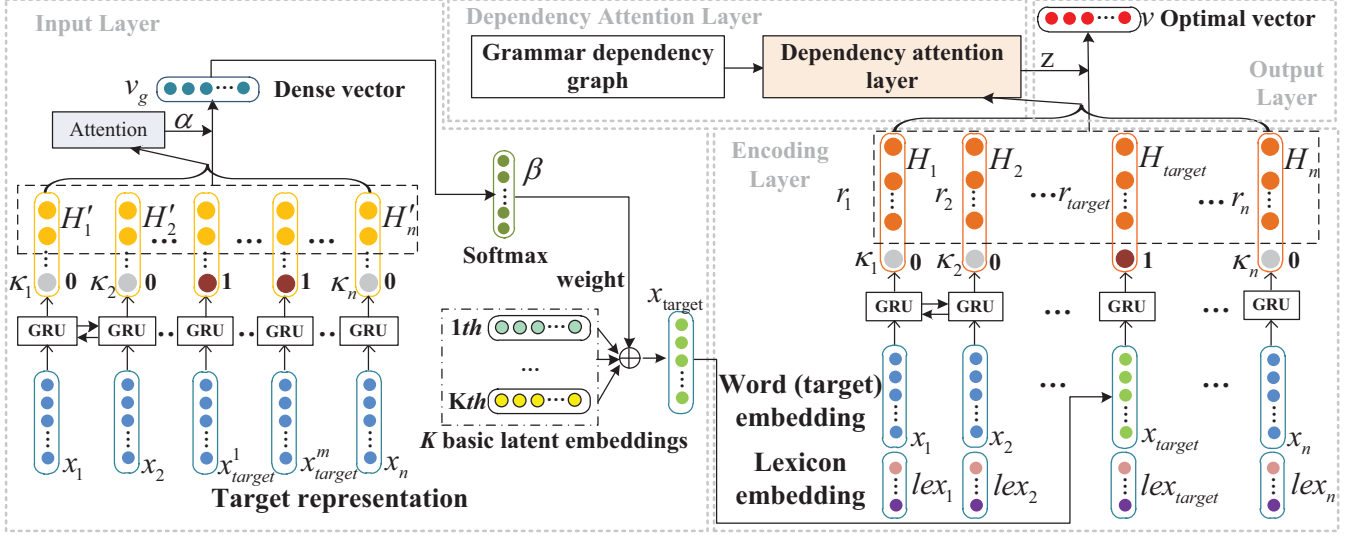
Input Layer

$v_g$ Dense vector

Attention $\alpha$

$H_1'$ $H_2'$ ... ... ... $H_n'$

$\kappa_1$ 0 $\kappa_2$ 0 1 1 $\kappa_n$ 0

GRU GRU ... GRU GRU GRU

$x_1$ $x_2$ $x_{target}^1$ $x_{target}^m$ $x_n$

Target representation

Dependency Attention Layer

Grammar dependency graph

Dependency attention layer

z

$v$ Optimal vector

Output Layer

$\beta$

Softmax

weight

$x_{\text{target}}$

1$th$

...

K$th$

$K$ basic latent embeddings

Encoding Layer

$r_1$ $H_1$ $r_2$ $H_2$ ...$r_{target}$ $H_{target}$ ... $r_n$ $H_n$

$\kappa_1$ 0 $\kappa_2$ 0 1 $\kappa_n$ 0

GRU GRU ... GRU ... GRU

Word (target) embedding

$x_1$ $x_2$ ... $x_{target}$ ... $x_n$

Lexicon embedding

$lex_1$ $lex_2$ $lex_{target}$ $lex_n$